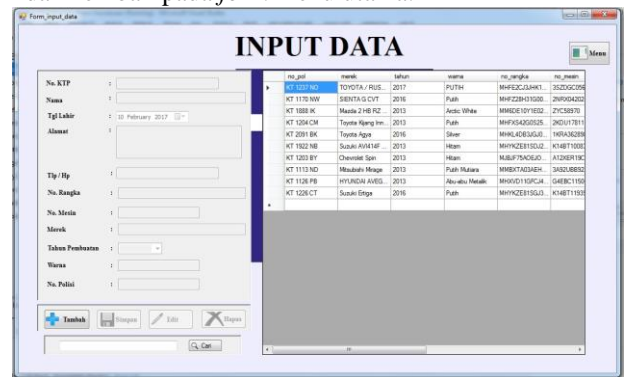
Form_input_data

INPUT DATA

Menu

No. KTP :
Nama :
Tgl Lahir : 10 February 2017
Alamat :
Tlp / Hp :
No. Rangka :
No. Mesin :
Merek :
Tahun Pembuatan :
Warna :
No. Polisi :

Tambah
Simpan
Edit
Hapus

Cari

| no_pol | merek | tahun | warna | no_rangka | no_mesin |
|---|---|---|---|---|---|
| KT 1237 NO | TOYOTA / RUS... | 2017 | PUTIH | MHFE2CJ3JHK1... | 3SZDGC05 |
| KT 1170 NW | SIENTA G CVT | 2016 | Putih | MHFZ28H31G00... | 2NRX0420 |
| KT 1888 IK | Mazda 2 HB RZ... | 2013 | Arctic White | MM6DE10Y1E02... | ZYC5897 |
| KT 1204 CM | Toyota Kijang Inn... | 2013 | Putih | MHFXS42G0525... | 2KDU1781 |
| KT 2091 BK | Toyota Agya | 2016 | Silver | MHKL4DB3JGJ0... | 1KRA3628 |
| KT 1922 NB | Suzuki AVI414F... | 2013 | Hitam | MHYKZE81SDJ2... | K14BT100 |
| KT 1203 BY | Chevrolet Spin | 2013 | Hitam | MJ8JF75AOEJO... | A12XER19 |
| KT 1113 ND | Mitsubishi Mirage | 2013 | Putih Mutiara | MMBXTA03AEH... | 3A92UBB9 |
| KT 1126 PB | HYUNDAI AVEG... | 2013 | Abu-abu Metalik | MHXVD11GPCJ4... | G4EBC115 |
| KT 1226 CT | Suzuki Ertiga | 2016 | Putih | MHYKZE81SGJ3... | K14BT119 |